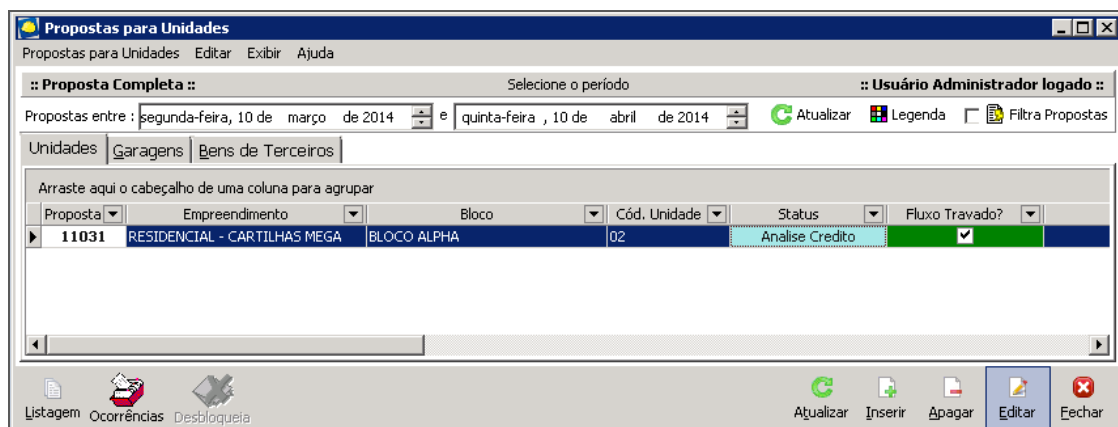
Propostas para Unidades

Propostas para Unidades   Editar   Exibir   Ajuda

:: Proposta Completa ::   Selecione o período   :: Usuário Administrador logado ::

Propostas entre : segunda-feira, 10 de março de 2014   e   quinta-feira , 10 de abril de 2014   Atualizar   Legenda   Filtra Propostas

Unidades   Garagens   Bens de Terceiros

Arraste aqui o cabeçalho de uma coluna para agrupar

| Proposta | Empreendimento | Bloco | Cód. Unidade | Status | Fluxo Travado? |
|---|---|---|---|---|---|
| 11031 | RESIDENCIAL - CARTILHAS MEGA | BLOCO ALPHA | 02 | Analise Credito | ✓ |

Listagem   Ocorrências   Desbloqueia   Atualizar   Inserir   Apagar   Editar   Fechar